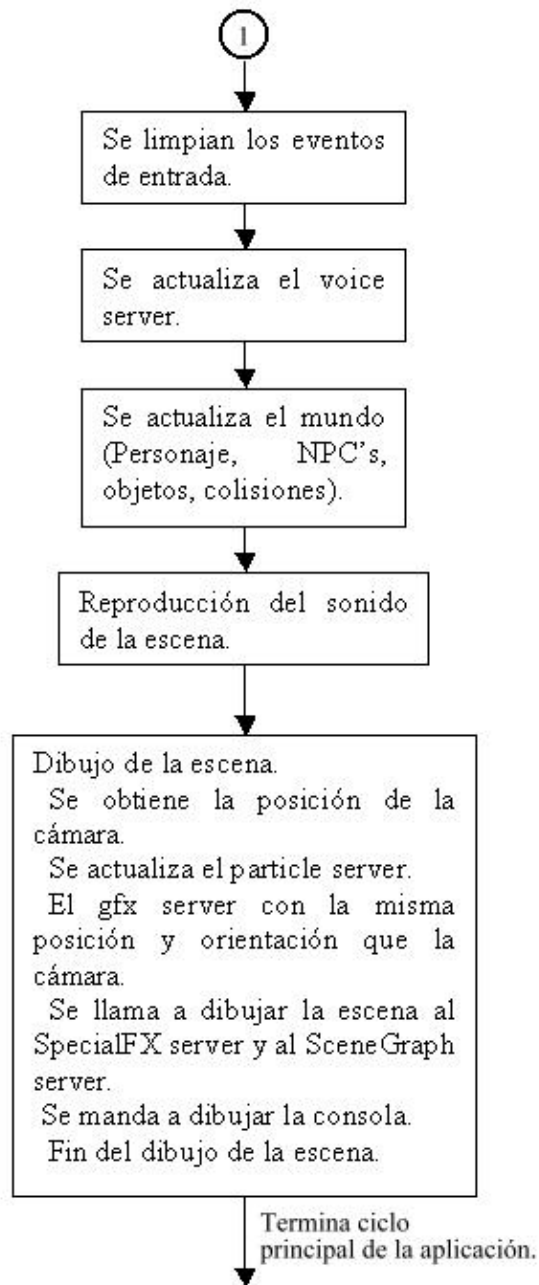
1

Se limpian los eventos de entrada.

Se actualiza el voice server.

Se actualiza el mundo (Personaje, NPC's, objetos, colisiones).

Reproducción del sonido de la escena.

Dibujo de la escena.
Se obtiene la posición de la cámara.
Se actualiza el particle server.
El gfx server con la misma posición y orientación que la cámara.
Se llama a dibujar la escena al SpecialFX server y al SceneGraph server.
Se manda a dibujar la consola.
Fin del dibujo de la escena.

Termina ciclo principal de la aplicación.